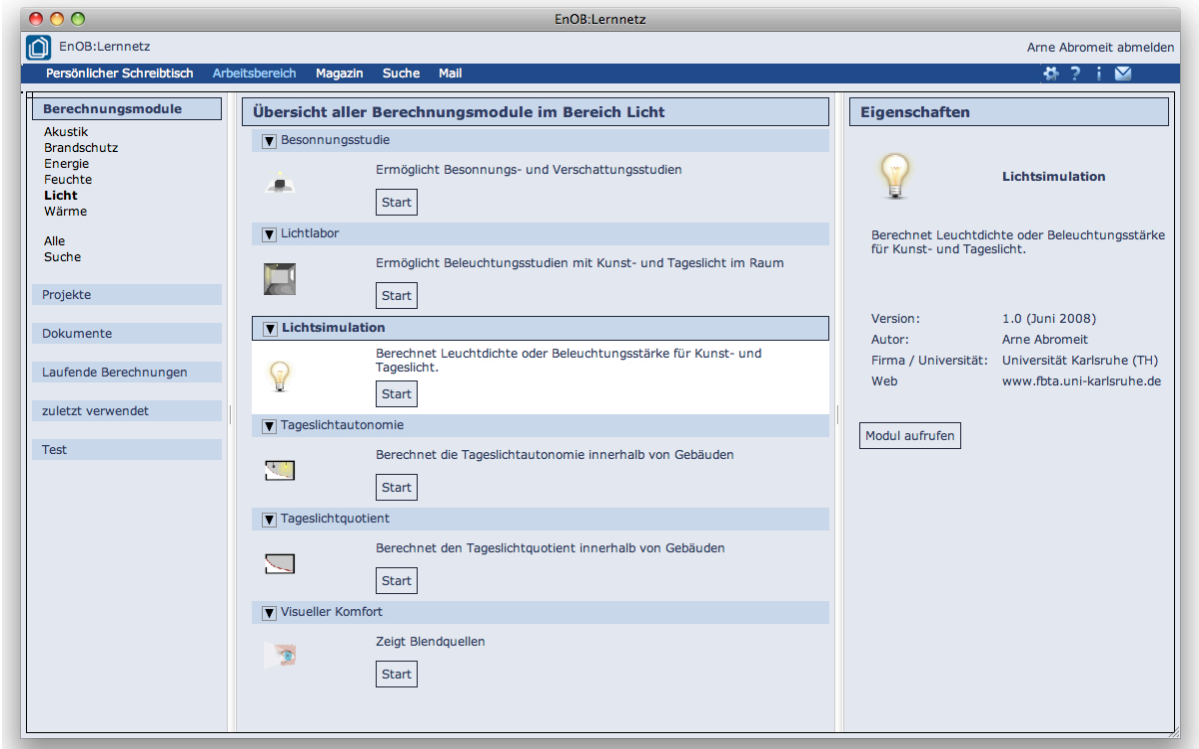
EnOB:Lernnetz

EnOB:Lernnetz

Arne Abromeit abmelden

Persönlicher Schreibtisch Arbeitsbereich Magazin Suche Mail

? i

Berechnungsmodule

Akustik
Brandschutz
Energie
Feuchte
Licht
Wärme

Alle
Suche

Projekte

Dokumente

Laufende Berechnungen

zuletzt verwendet

Test

Übersicht aller Berechnungsmodule im Bereich Licht

Besonnungsstudie

Ermöglicht Besonnungs- und Verschattungsstudien

Start

Lichtlabor

Ermöglicht Beleuchtungsstudien mit Kunst- und Tageslicht im Raum

Start

Lichtsimulation

Berechnet Leuchtdichte oder Beleuchtungsstärke für Kunst- und Tageslicht.

Start

Tageslichtautonomie

Berechnet die Tageslichtautonomie innerhalb von Gebäuden

Start

Tageslichtquotient

Berechnet den Tageslichtquotient innerhalb von Gebäuden

Start

Visueller Komfort

Zeigt Blendquellen

Start

Eigenschaften

Lichtsimulation

Berechnet Leuchtdichte oder Beleuchtungsstärke für Kunst- und Tageslicht.

| Version: | 1.0 (Juni 2008) |
|---|---|
| Autor: | Arne Abromeit |
| Firma / Universität: | Universität Karlsruhe (TH) |
| Web | www.fbta.uni-karlsruhe.de |

Modul aufrufen